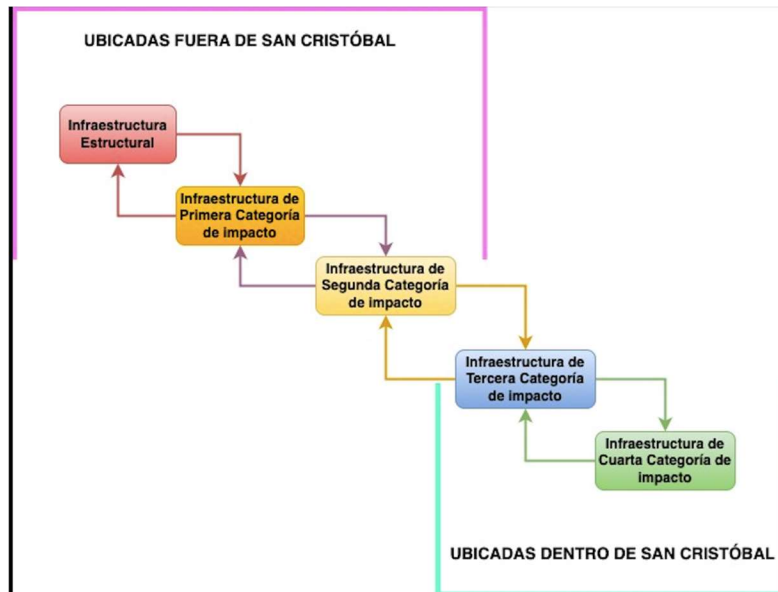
UBICADAS FUERA DE SAN CRISTÓBAL

Infraestructura Estructural

Infraestructura de Primera Categoría de impacto

Infraestructura de Segunda Categoría de impacto

Infraestructura de Tercera Categoría de impacto

Infraestructura de Cuarta Categoría de impacto

UBICADAS DENTRO DE SAN CRISTÓBAL